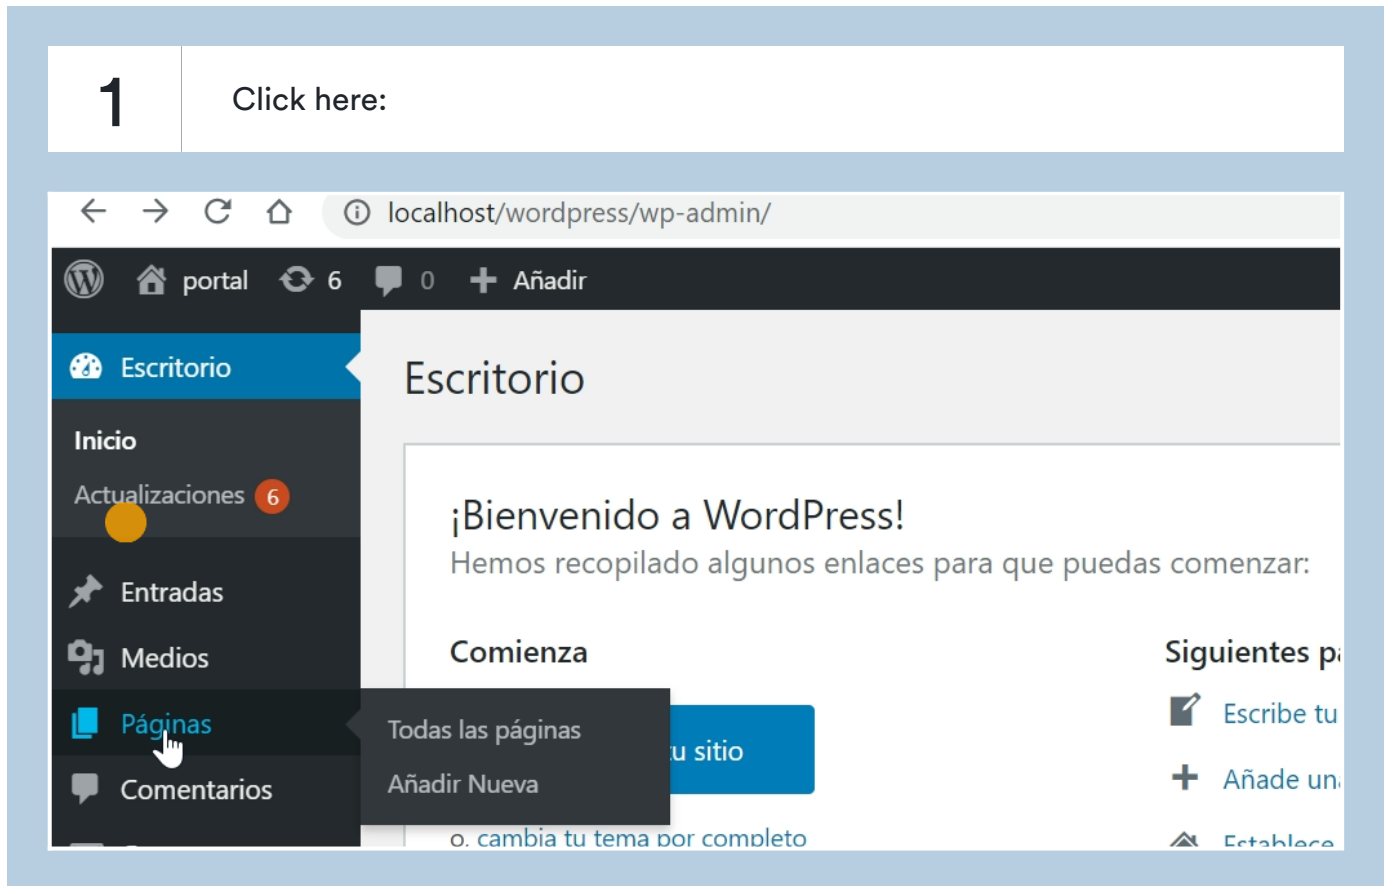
1

Click here:

localhost/wordpress/wp-admin/

portal 6 0 Añadir

Escritorio

Inicio

Actualizaciones 6

Entradas

Medios

Páginas

Comentarios

Escritorio

¡Bienvenido a WordPress!

Hemos recopilado algunos enlaces para que puedas comenzar:

Comienza

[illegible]u sitio

o, cambia tu tema por completo

Siguientes p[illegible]

Escribe tu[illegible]

Añade un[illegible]

Establece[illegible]

Todas las páginas

Añadir Nueva